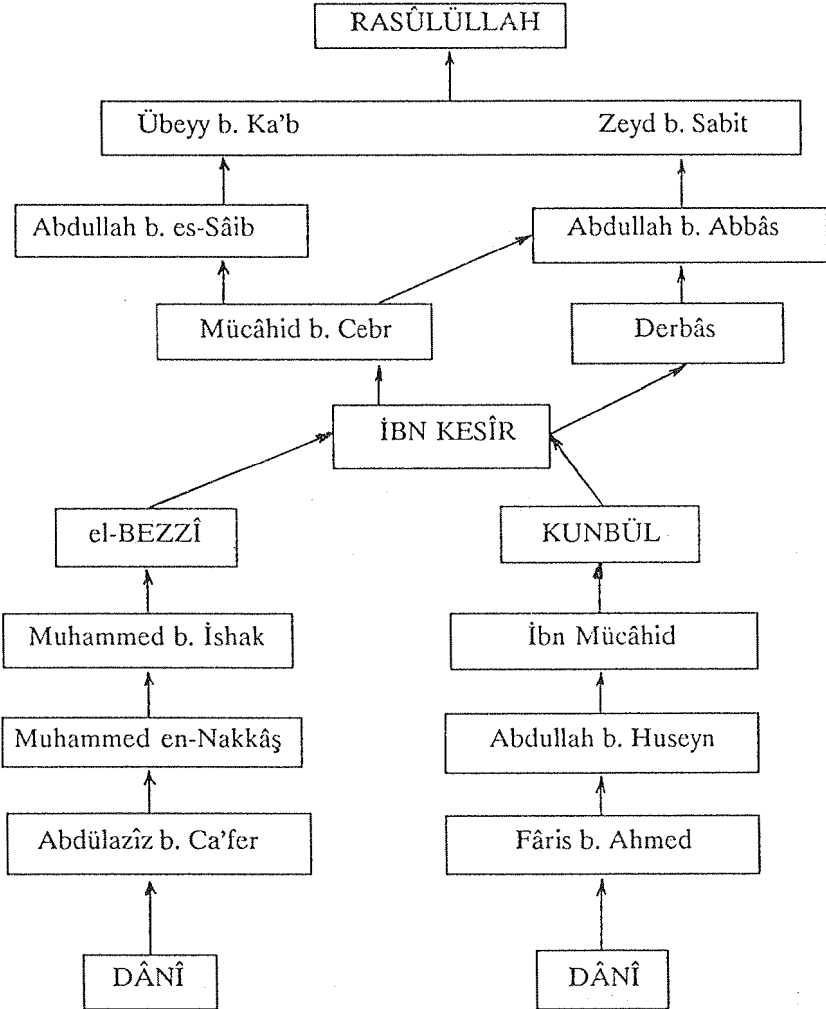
RASÛLÛLLAH

Übeyy b. Ka'b

Zeyd b. Sabit

Abdullah b. es-Sâib

Abdullah b. Abbâs

Mücâhid b. Cebr

Derbâs

İBN KESÎR

el-BEZZÎ

KUNBÜL

Muhammed b. İshak

İbn Mücâhid

Muhammed en-Nakkâş

Abdullah b. Huseyn

Abdülazîz b. Ca'fer

Fâris b. Ahmed

DÂNÎ

DÂNÎ